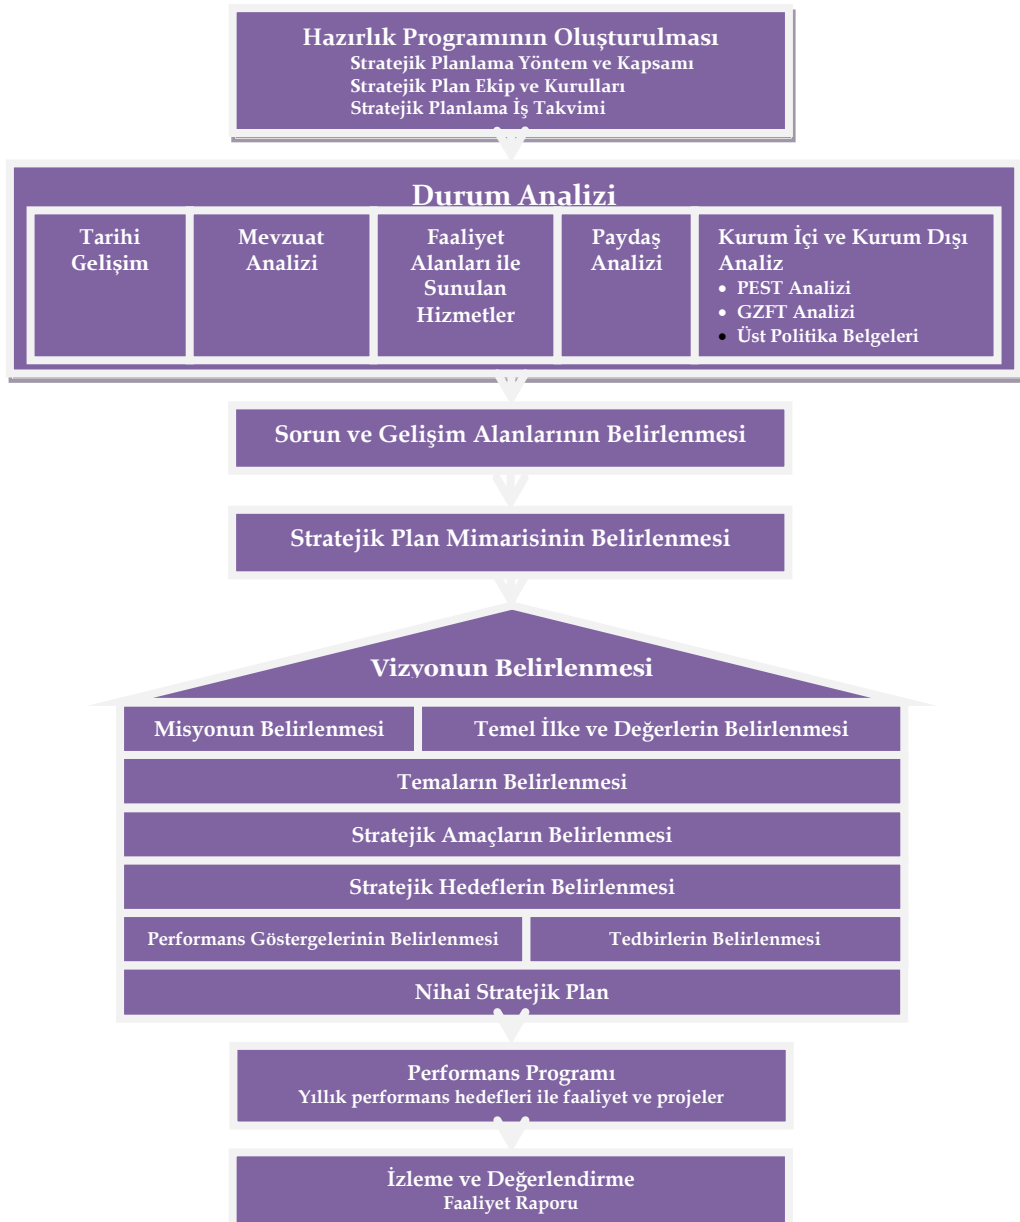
Hazırlık Programının Oluşturulması
Stratejik Planlama Yöntem ve Kapsamı
Stratejik Plan Ekip ve Kurulları
Stratejik Planlama İş Takvimi

Durum Analizi

Tarihi Gelişim

Mevzuat Analizi

Faaliyet Alanları ile Sunulan Hizmetler

Paydaş Analizi

Kurum İçi ve Kurum Dışı Analiz
• PEST Analizi
• GZFT Analizi
• Üst Politika Belgeleri

Sorun ve Gelişim Alanlarının Belirlenmesi

Stratejik Plan Mimarisinin Belirlenmesi

Vizyonun Belirlenmesi

Misyonun Belirlenmesi

Temel İlke ve Değerlerin Belirlenmesi

Temaların Belirlenmesi

Stratejik Amaçların Belirlenmesi

Stratejik Hedeflerin Belirlenmesi

Performans Göstergelerinin Belirlenmesi

Tedbirlerin Belirlenmesi

Nihai Stratejik Plan

Performans Programı
Yıllık performans hedefleri ile faaliyet ve projeler

İzleme ve Değerlendirme
Faaliyet Raporu